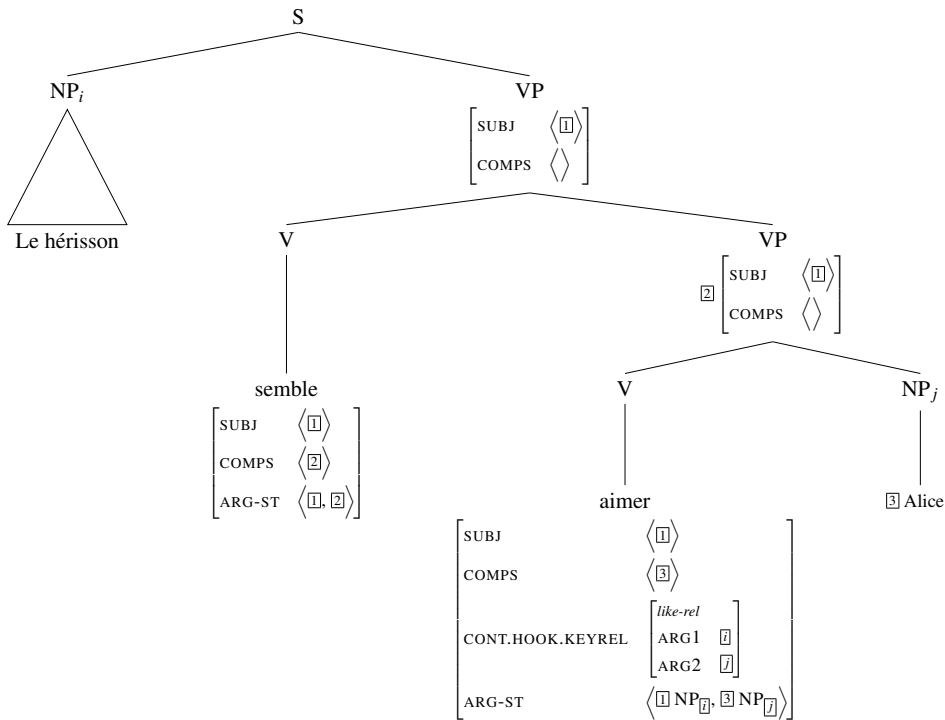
S

NP$_i$

Le hérisson

VP
$\begin{bmatrix} \text{SUBJ} & \langle \boxed{1} \rangle \\ \text{COMPS} & \langle \rangle \end{bmatrix}$

V

semble
$\begin{bmatrix} \text{SUBJ} & \langle \boxed{1} \rangle \\ \text{COMPS} & \langle \boxed{2} \rangle \\ \text{ARG-ST} & \langle \boxed{1}, \boxed{2} \rangle \end{bmatrix}$

VP
$\boxed{2} \begin{bmatrix} \text{SUBJ} & \langle \boxed{1} \rangle \\ \text{COMPS} & \langle \rangle \end{bmatrix}$

V

aimer
$\begin{bmatrix} \text{SUBJ} & \langle \boxed{1} \rangle \\ \text{COMPS} & \langle \boxed{3} \rangle \\ \text{CONT.HOOK.KEYREL} & \begin{bmatrix} \textit{like-rel} & \\ \text{ARG1} & \boxed{i} \\ \text{ARG2} & \boxed{j} \end{bmatrix} \\ \text{ARG-ST} & \langle \boxed{1}\ \text{NP}_{\boxed{i}}, \boxed{3}\ \text{NP}_{\boxed{j}} \rangle \end{bmatrix}$

NP$_j$

$\boxed{3}$ Alice